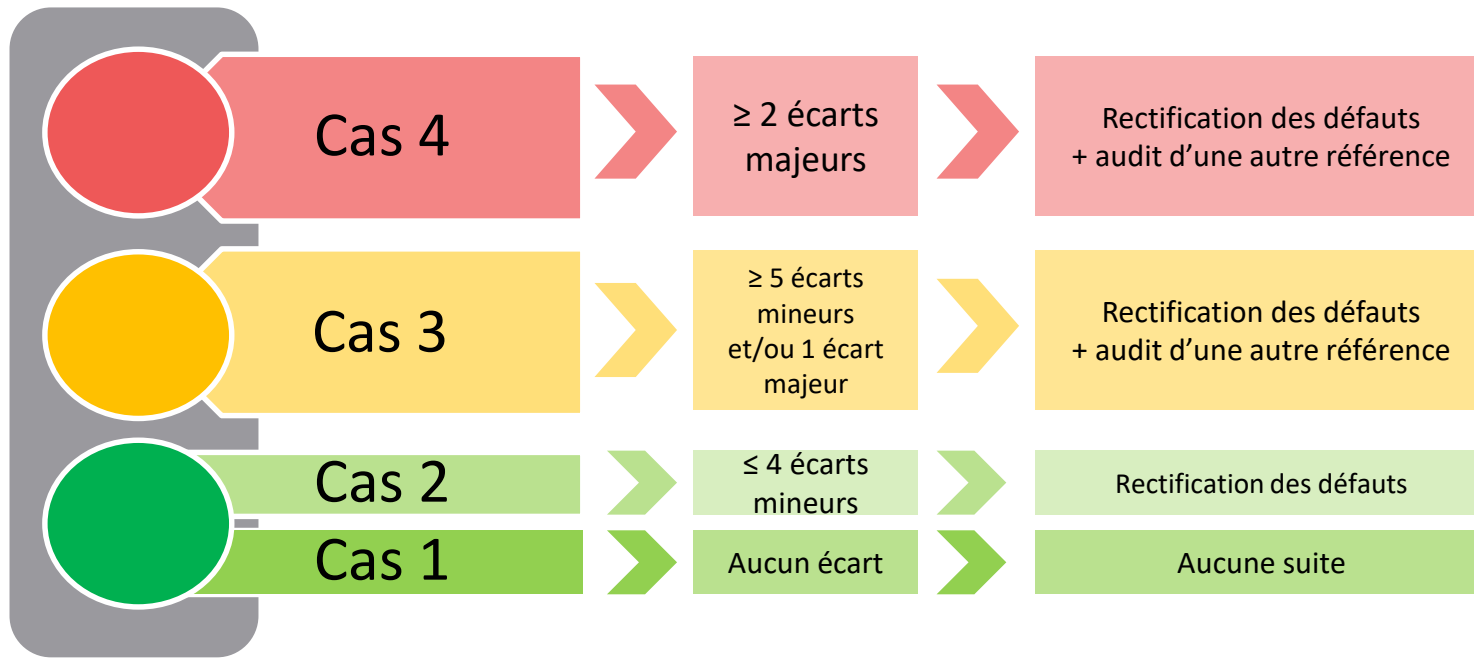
Cas 4

≥ 2 écarts majeurs

Rectification des défauts + audit d’une autre référence

Cas 3

≥ 5 écarts mineurs et/ou 1 écart majeur

Rectification des défauts + audit d’une autre référence

Cas 2

≤ 4 écarts mineurs

Rectification des défauts

Cas 1

Aucun écart

Aucune suite